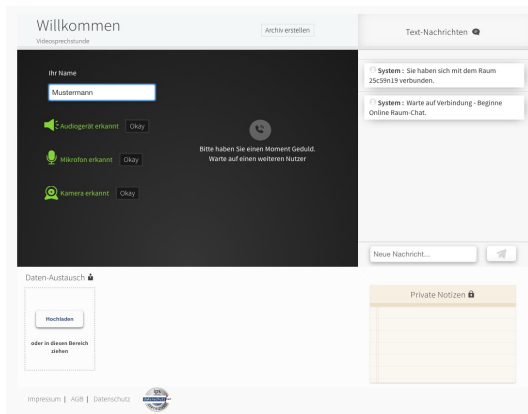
Willkommen
Videosprechstunde

Archiv erstellen

Text-Nachrichten

Ihr Name

Mustermann

Audiogerät erkannt Okay

Mikrofon erkannt Okay

Kamera erkannt Okay

Bitte haben Sie einen Moment Geduld. Warte auf einen weiteren Nutzer

System : Sie haben sich mit dem Raum 25c59n19 verbunden.

System : Warte auf Verbindung - Beginne Online Raum-Chat.

Neue Nachricht...

Daten-Austausch

Hochladen

oder in diesen Bereich ziehen

Private Notizen

Impressum | AGB | Datenschutz